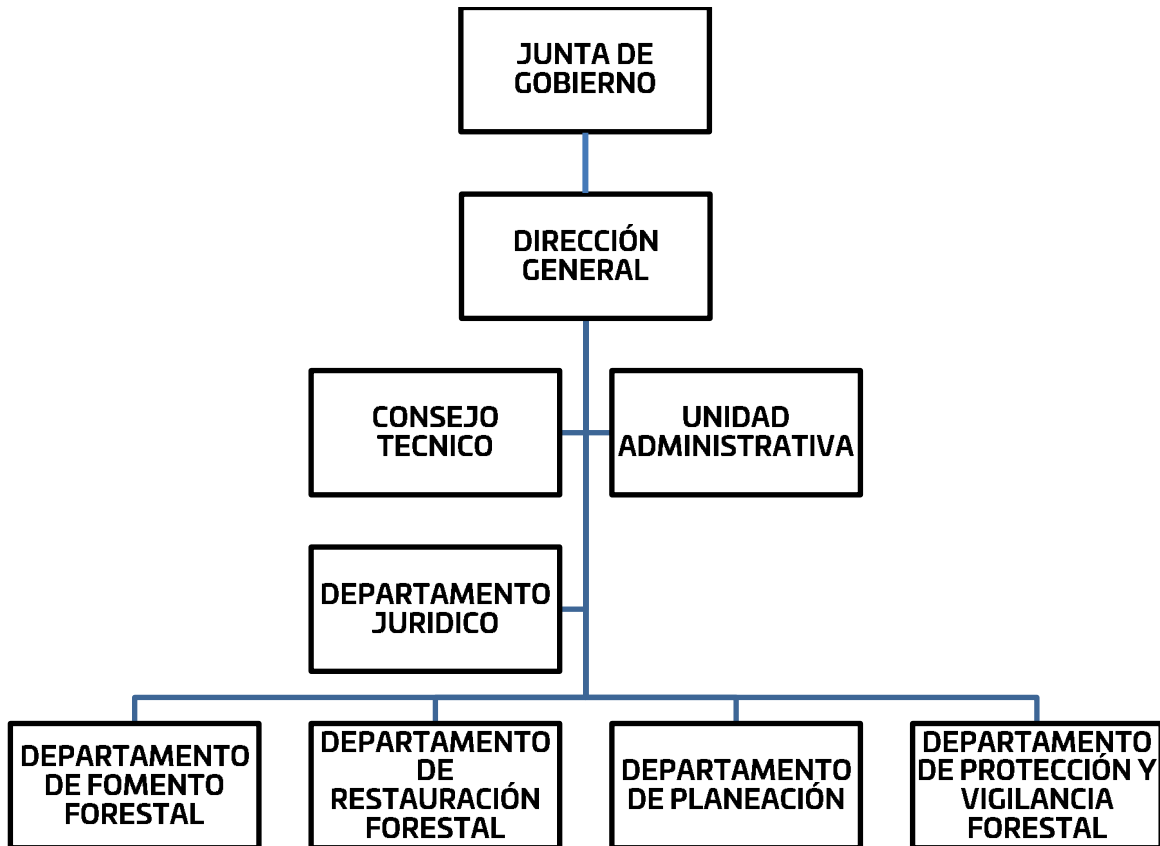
JUNTA DE GOBIERNO

DIRECCIÓN GENERAL

CONSEJO TECNICO

UNIDAD ADMINISTRATIVA

DEPARTAMENTO JURIDICO

DEPARTAMENTO DE FOMENTO FORESTAL

DEPARTAMENTO DE RESTAURACIÓN FORESTAL

DEPARTAMENTO DE PLANEACIÓN

DEPARTAMENTO DE PROTECCIÓN Y VIGILANCIA FORESTAL